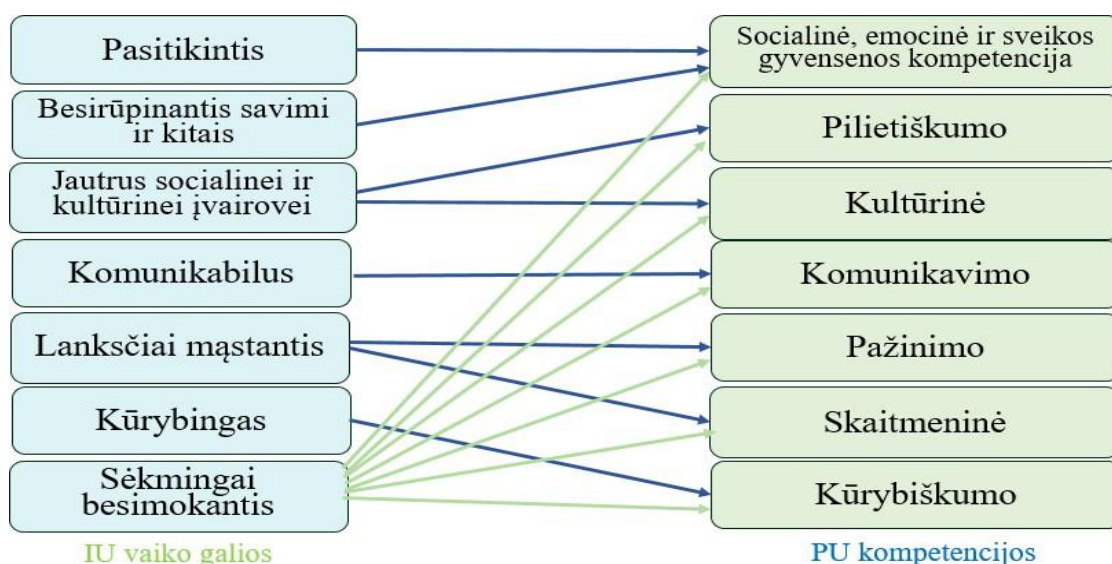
Pasitikintis

Besirūpinantis savimi ir kitais

Jautrus socialinei ir kultūrinei įvairovei

Komunikabilus

Lanksčiai mąstantis

Kūrybingas

Sėkmingai besimokantis

IU vaiko galios

Socialinė, emocinė ir sveikos gyvensenos kompetencija

Pilietiškumo

Kultūrinė

Komunikavimo

Pažinimo

Skaitmeninė

Kūrybiškumo

PU kompetencijos